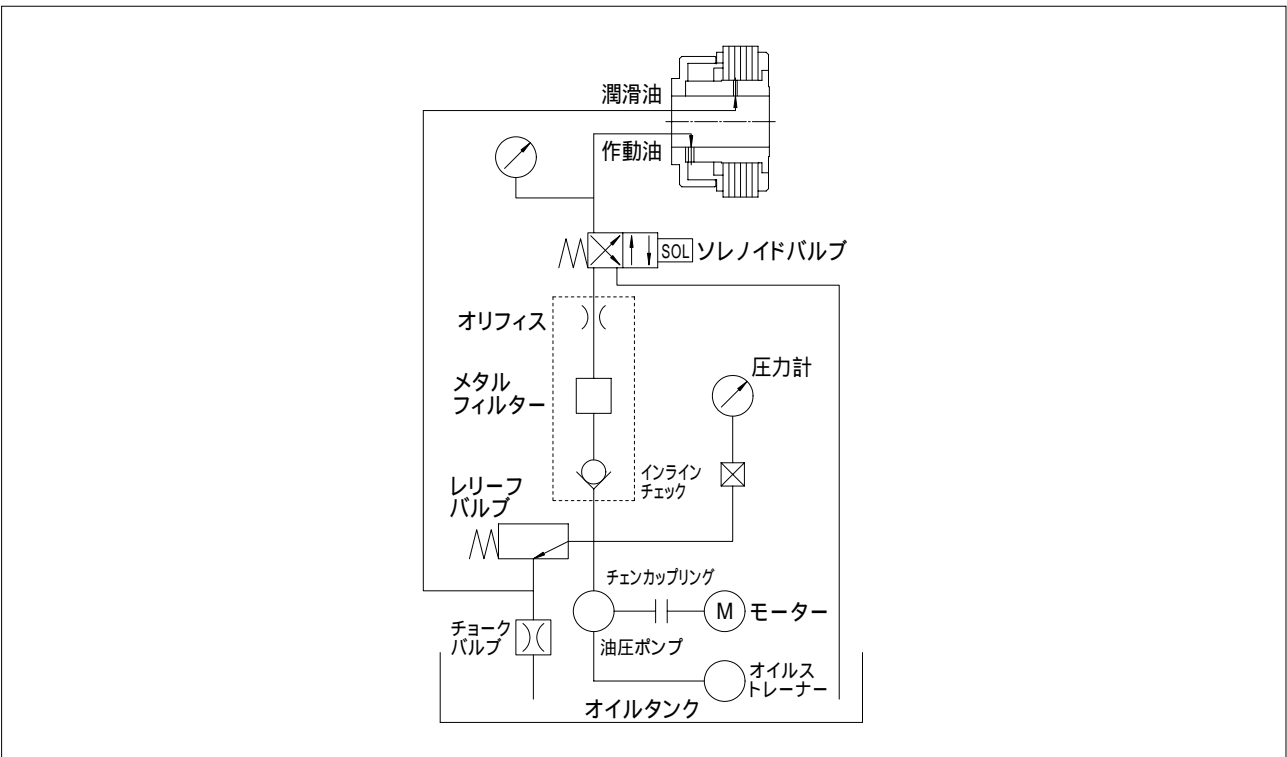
潤滑油

作動油

SOL ソレノイドバルブ

オリフィス

メタル
フィルター

圧力計

インライン
チェック

レリーフ
バルブ

チェンカップリング

M モーター

チョーク
バルブ

油圧ポンプ

オイルス
トレーナー

オイルタンク